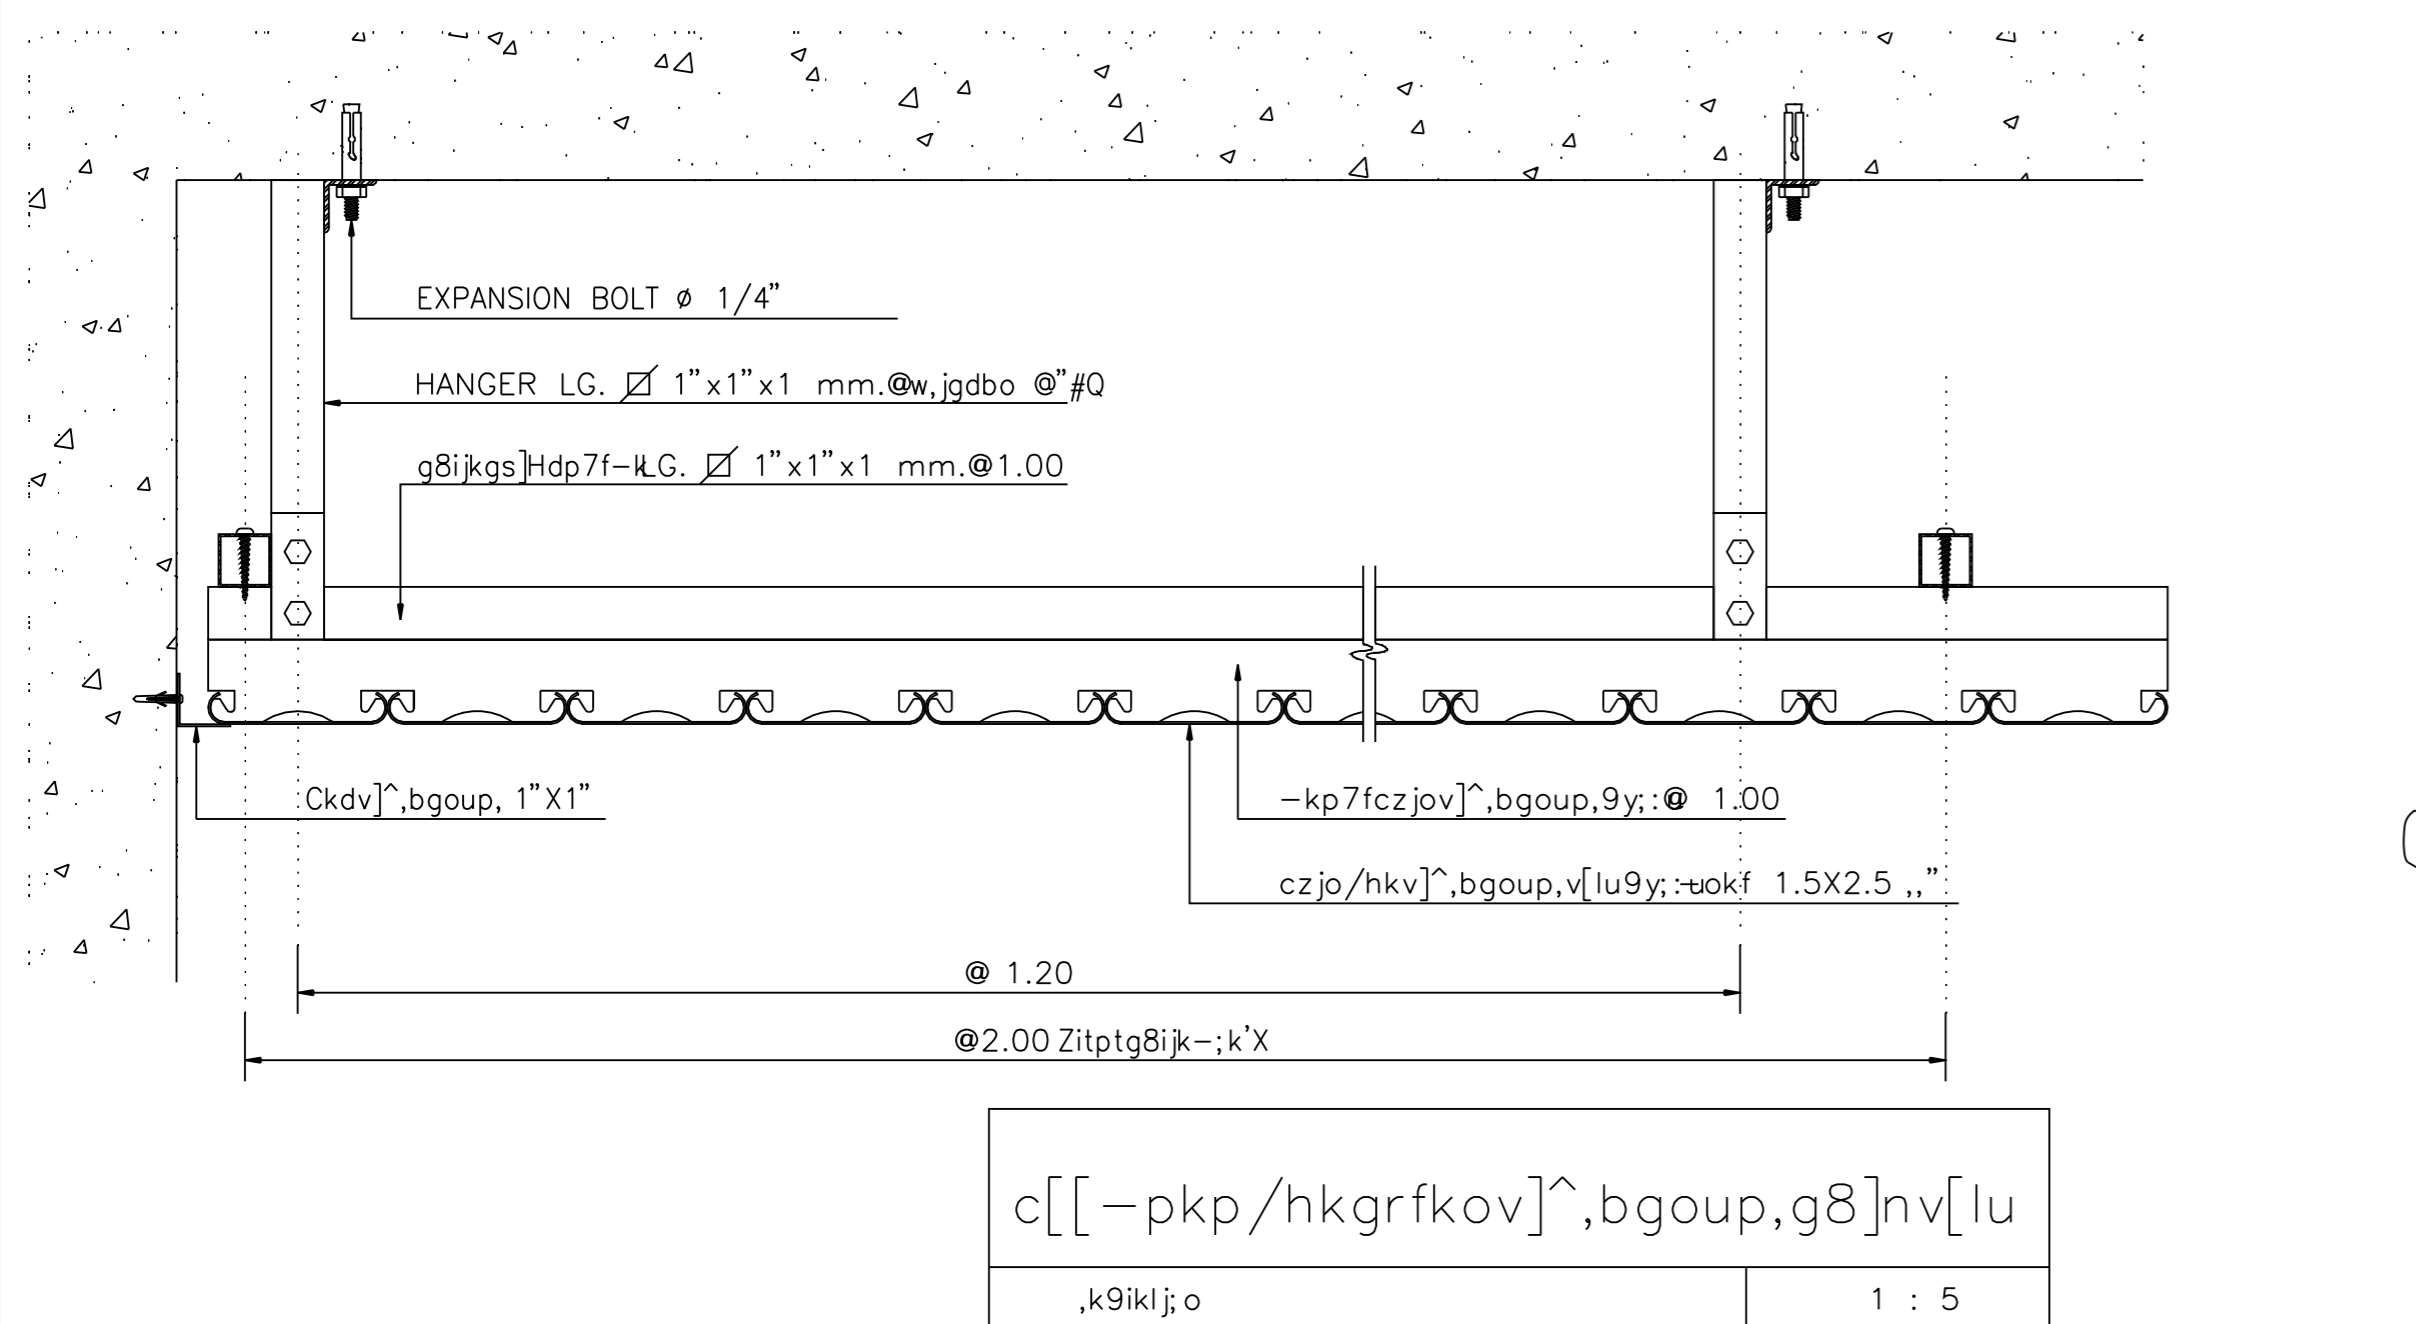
EXPANSION BOLT ø 1/4"

HANGER LG. $\varnothing$ 1"x1"x1 mm.@w,jgdbo @"#Q

g8ijkgs]Hdp7f-kLG. $\varnothing$ 1"x1"x1 mm.@1.00

Ckdv]^,bgoup, 1"X1"

-kp7fczjov]^,bgoup,9y;:@ 1.00

czjo/hkv]^,bgoup,v[lu9y;:+uokf 1.5X2.5 ,,"

@ 1.20

@2.00 Zitptg8ijk-;k'X

c[[-pkp/hkgrfkov]^,bgoup,g8]nv[lu

| ,k9iklj;o | 1 : 5 |
|---|---|